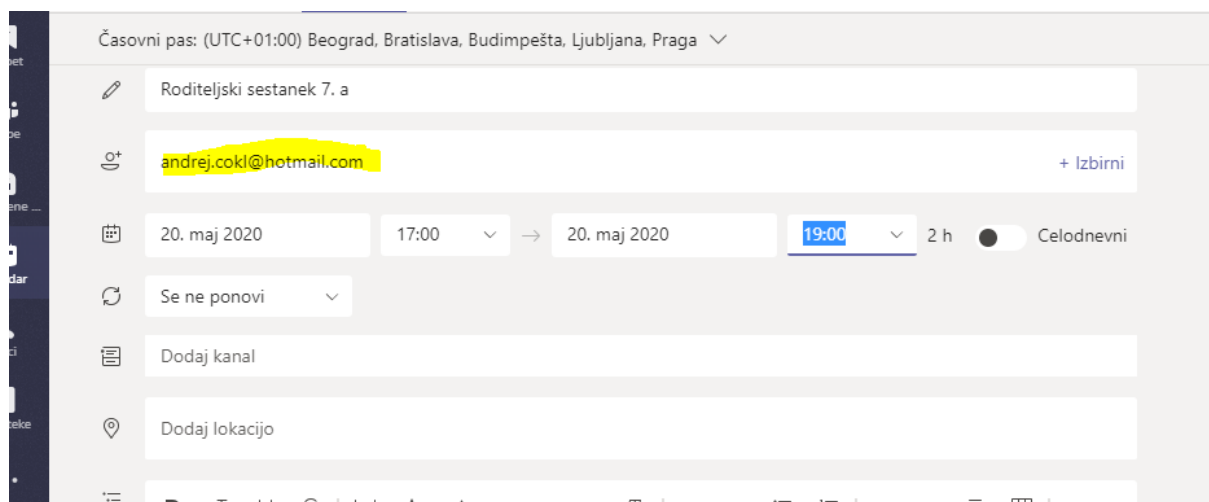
Časovni pas: (UTC+01:00) Beograd, Bratislava, Budimpešta, Ljubljana, Praga

Roditeljski sestanek 7. a

andrej.cokl@hotmail.com

+ Izbirni

20. maj 2020

17:00

20. maj 2020

19:00

2 h

Celodnevni

Se ne ponovi

Dodaj kanal

Dodaj lokacijo

pet

pe

ene ...

dar

ci

teke